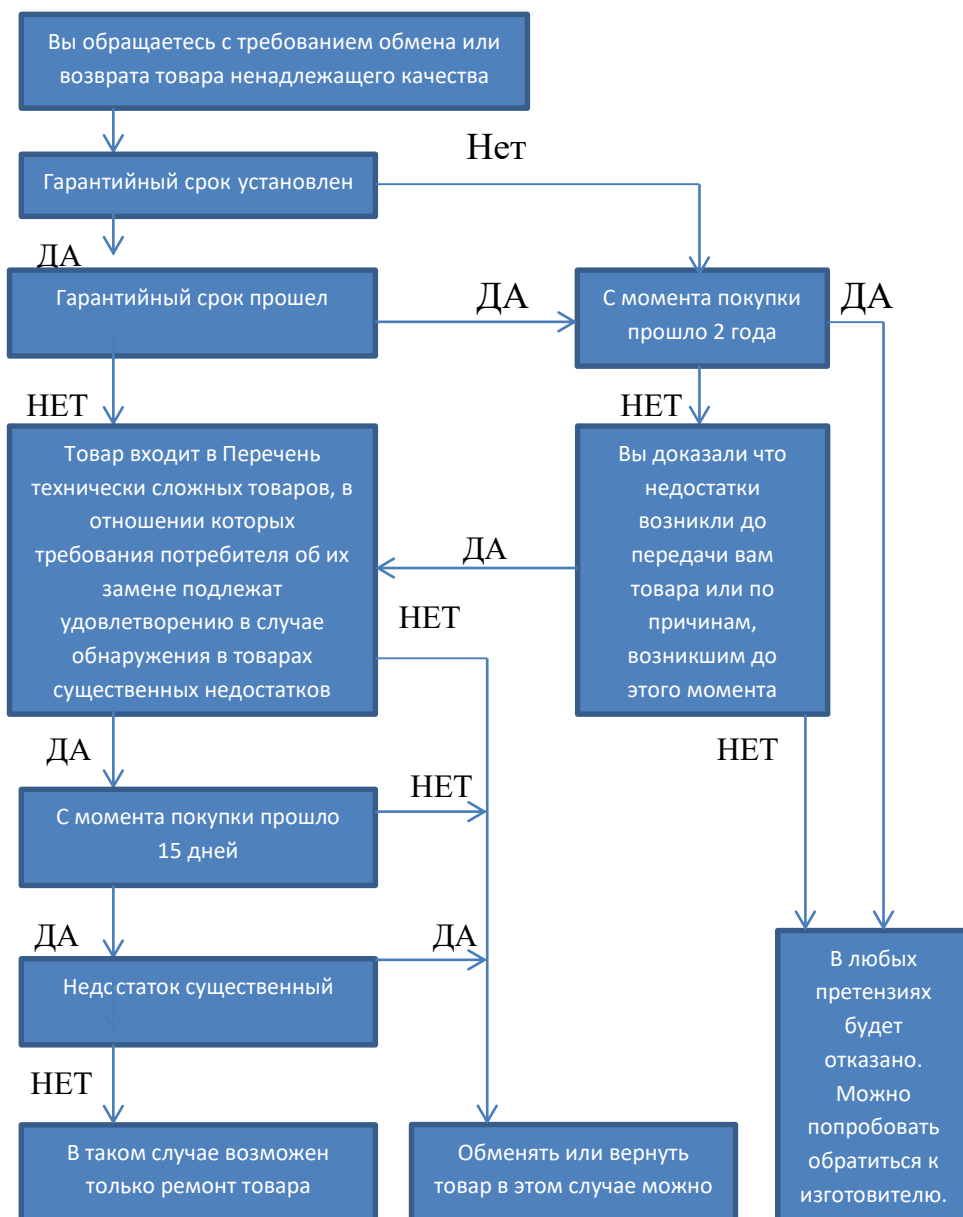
Вы обращаетесь с требованием обмена или возврата товара ненадлежащего качества

Нет

Гарантийный срок установлен

ДА

Гарантийный срок прошел

ДА

С момента покупки прошло 2 года

ДА

НЕТ

НЕТ

Товар входит в Перечень технически сложных товаров, в отношении которых требования потребителя об их замене подлежат удовлетворению в случае обнаружения в товарах существенных недостатков

ДА

Вы доказали что недостатки возникли до передачи вам товара или по причинам, возникшим до этого момента

НЕТ

ДА

НЕТ

С момента покупки прошло 15 дней

НЕТ

ДА

ДА

Недостаток существенный

НЕТ

В таком случае возможен только ремонт товара

Обменять или вернуть товар в этом случае можно

В любых претензиях будет отказано. Можно попробовать обратиться к изготовителю.